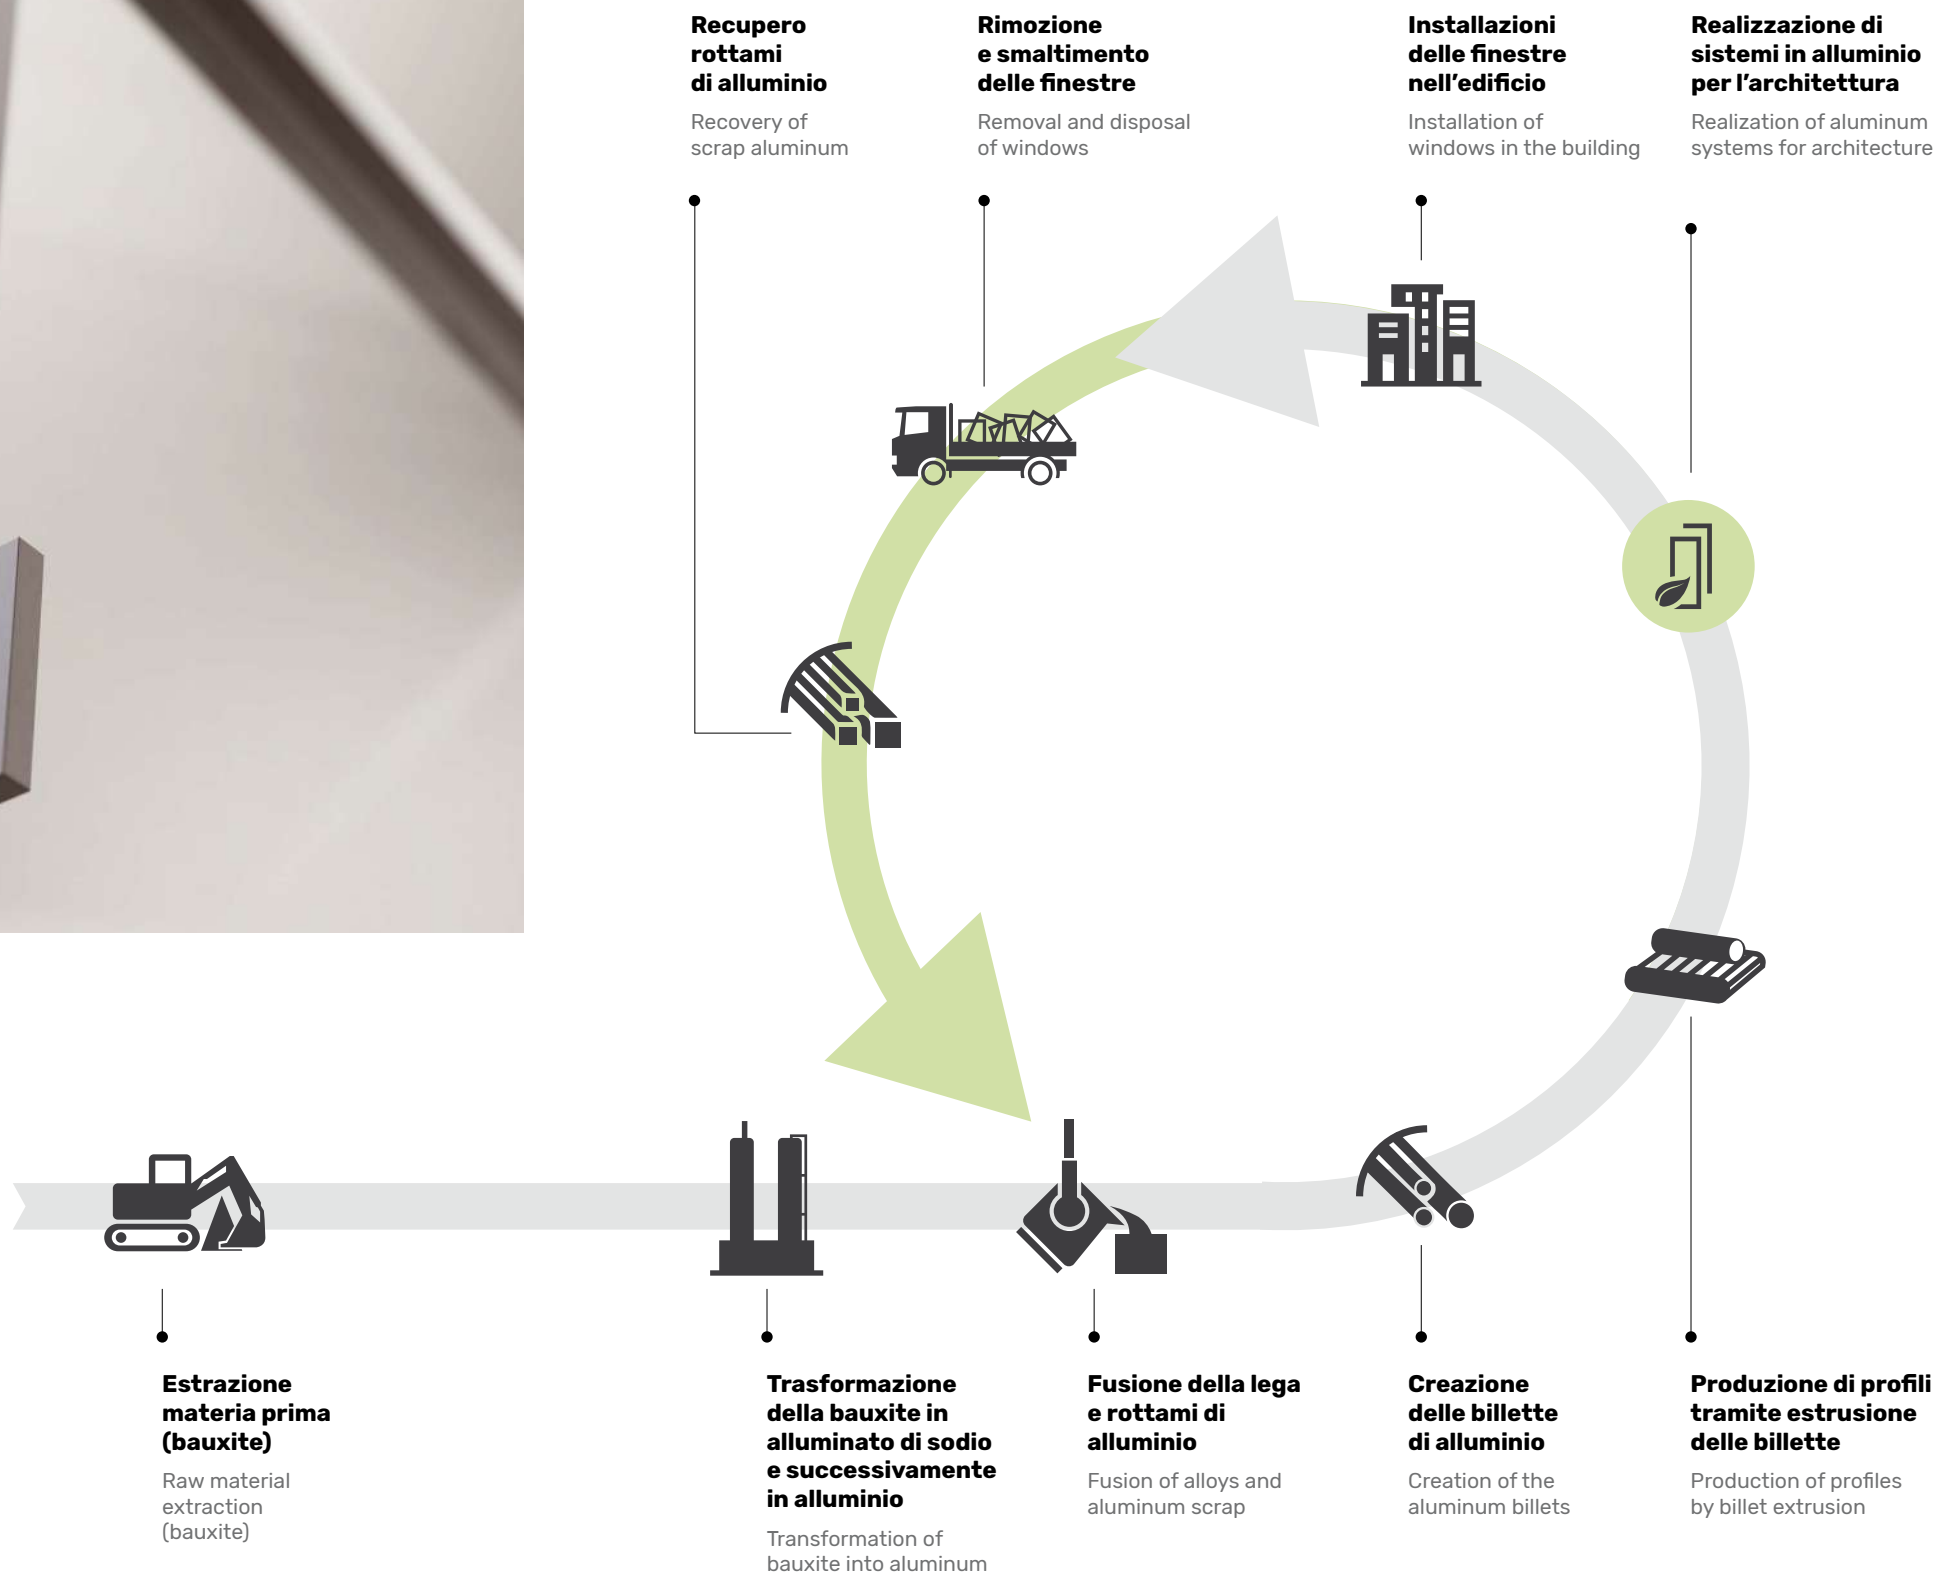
**Recupero rottami di alluminio**

Recovery of scrap aluminum

**Rimozione e smaltimento delle finestre**

Removal and disposal of windows

**Installazioni delle finestre nell'edificio**

Installation of windows in the building

**Realizzazione di sistemi in alluminio per l'architettura**

Realization of aluminum systems for architecture

**Estrazione materia prima (bauxite)**

Raw material extraction (bauxite)

**Trasformazione della bauxite in alluminato di sodio e successivamente in alluminio**

Transformation of bauxite into aluminum

**Fusione della lega e rottami di alluminio**

Fusion of alloys and aluminum scrap

**Creazione delle billette di alluminio**

Creation of the aluminum billets

**Produzione di profili tramite estrusione delle billette**

Production of profiles by billet extrusion